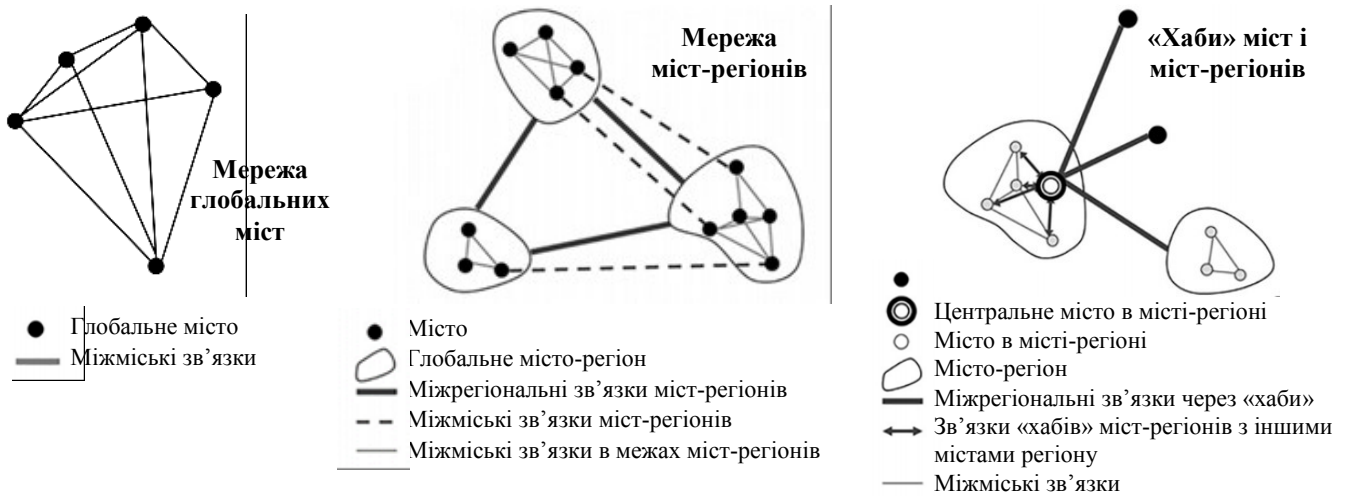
Мережа глобальних міст

Глобальне місто
Міжміські зв’язки

Мережа міст-регіонів

Місто
Глобальне місто-регіон
Міжрегіональні зв’язки міст-регіонів
Міжміські зв’язки міст-регіонів
Міжміські зв’язки в межах міст-регіонів

«Хаби» міст і міст-регіонів

Центральне місто в місті-регіоні
Місто в місті-регіоні
Місто-регіон
Міжрегіональні зв’язки через «хаби»
Зв’язки «хабів» міст-регіонів з іншими містами регіону
Міжміські зв’язки